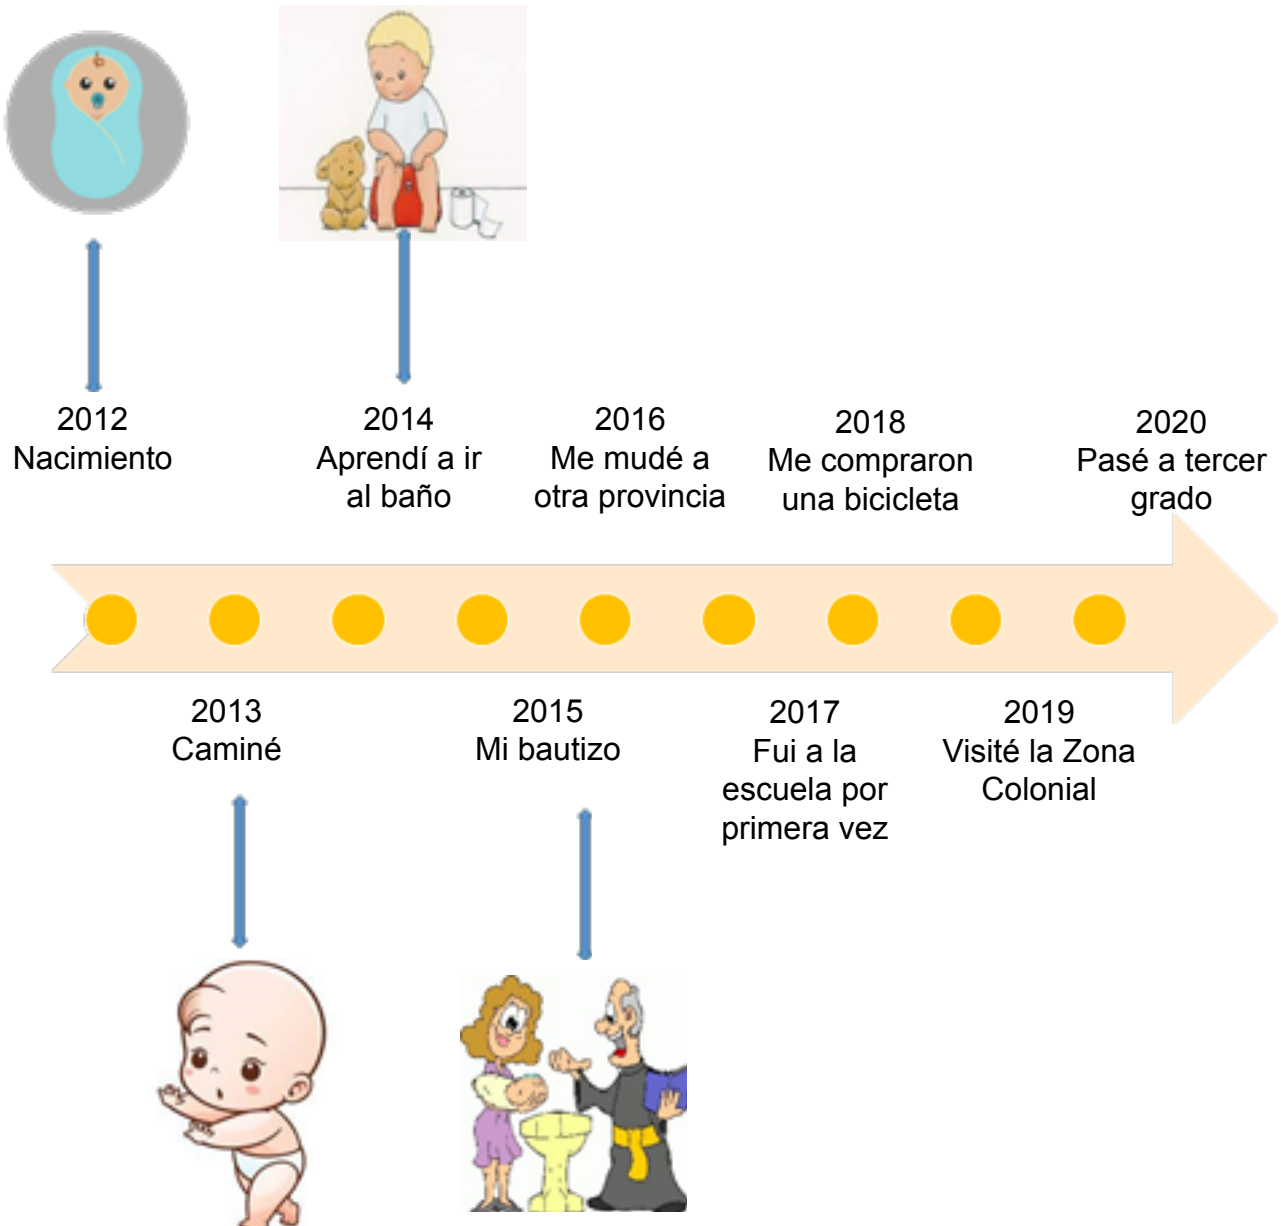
2012
Nacimiento

2014
Aprendí a ir al baño

2016
Me mudé a otra provincia

2018
Me compraron una bicicleta

2020
Pasé a tercer grado

2013
Caminé

2015
Mi bautizo

2017
Fui a la escuela por primera vez

2019
Visité la Zona Colonial